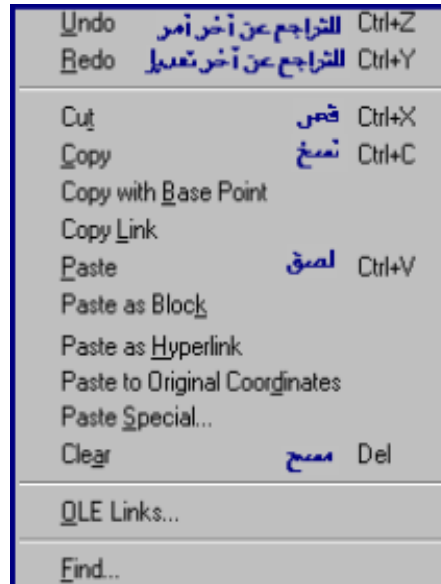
Undo التراجع عن آخر أمر Ctrl+Z
Redo التراجع عن آخر تعديل Ctrl+Y

Cut قص Ctrl+X
Copy نسخ Ctrl+C
Copy with Base Point
Copy Link
Paste لصق Ctrl+V
Paste as Block
Paste as Hyperlink
Paste to Original Coordinates
Paste Special...
Clear مسح Del

OLE Links...

Find...